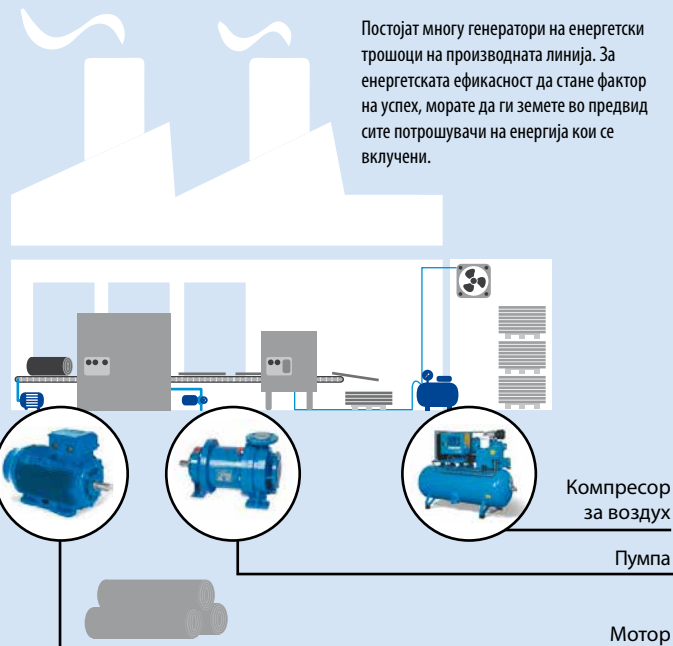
Постојат многу генератори на енергетски трошоци на производната линија. За енергетската ефикасност да стане фактор на успех, морате да ги земете во предвид сите потрошувачи на енергија кои се вклучени.

Компресор за воздух

Пумпа

Мотор